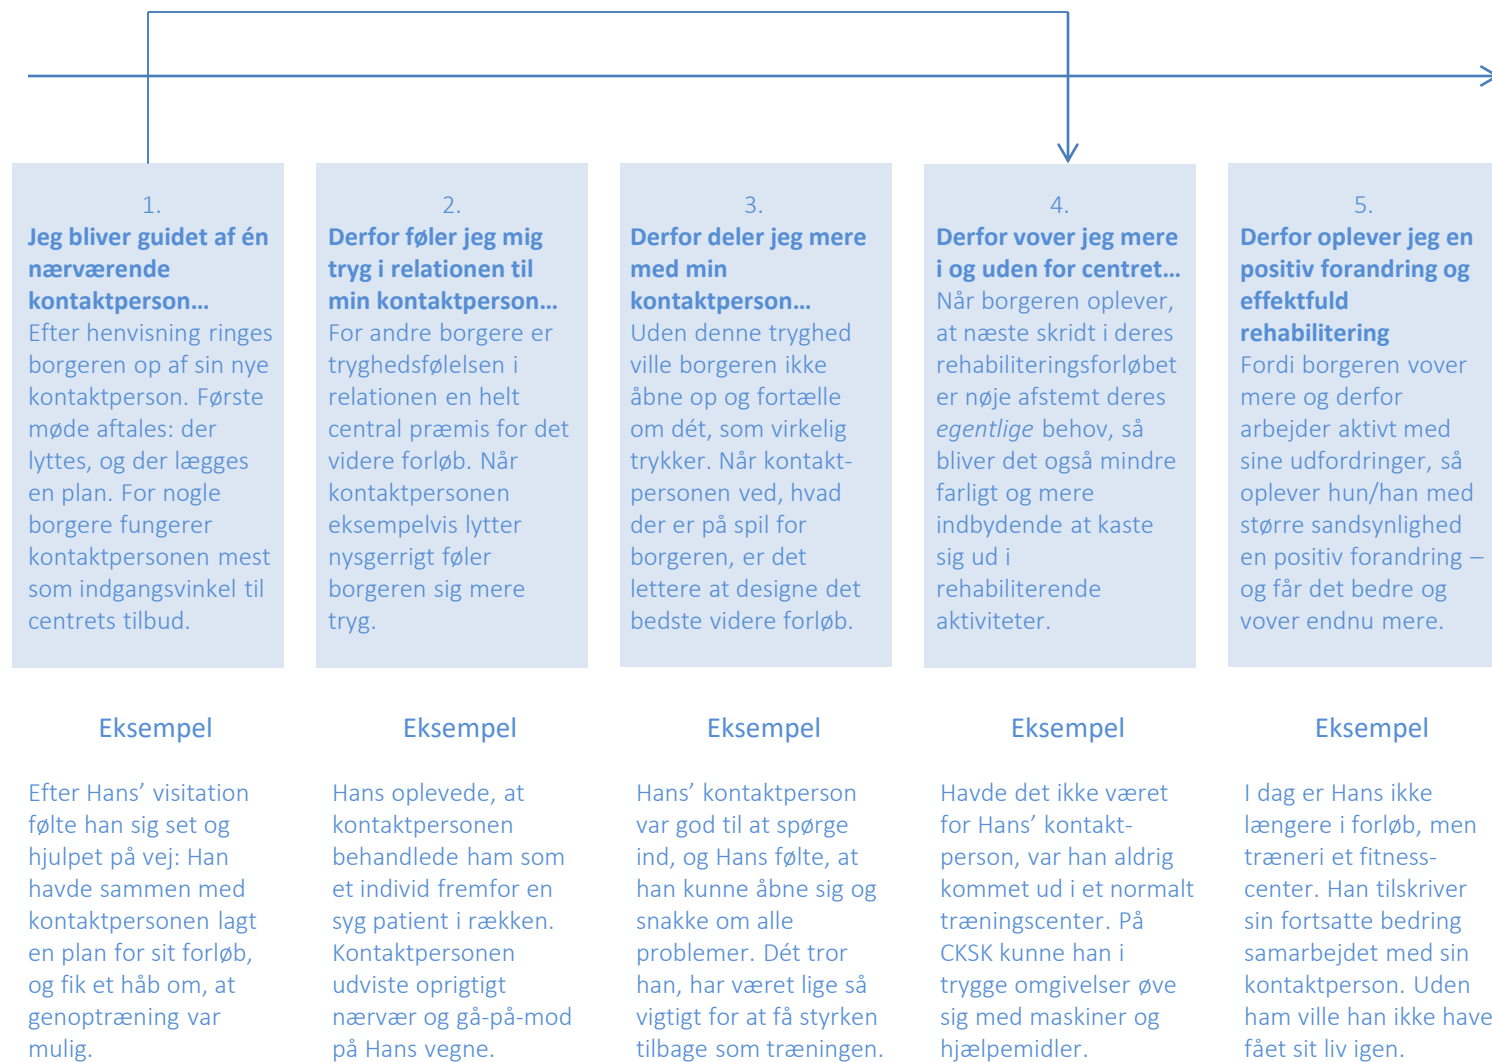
1.
**Jeg bliver guidet af én nærværende kontaktperson…**
Efter henvisning ringes borgeren op af sin nye kontaktperson. Første møde aftales: der lyttes, og der lægges en plan. For nogle borgere fungerer kontaktpersonen mest som indgangsvinkel til centrets tilbud.

2.
**Derfor føler jeg mig tryg i relationen til min kontaktperson…**
For andre borgere er tryghedsfølelsen i relationen en helt central præmis for det videre forløb. Når kontaktpersonen eksempelvis lytter nysgerrigt føler borgeren sig mere tryg.

3.
**Derfor deler jeg mere med min kontaktperson…**
Uden denne tryghed ville borgeren ikke åbne op og fortælle om dét, som virkelig trykker. Når kontaktpersonen ved, hvad der er på spil for borgeren, er det lettere at designe det bedste videre forløb.

4.
**Derfor vover jeg mere i og uden for centret…**
Når borgeren oplever, at næste skridt i deres rehabiliteringsforløbet er nøje afstemt deres *egentlige* behov, så bliver det også mindre farligt og mere indbydende at kaste sig ud i rehabiliterende aktiviteter.

5.
**Derfor oplever jeg en positiv forandring og effektfuld rehabilitering**
Fordi borgeren vover mere og derfor arbejder aktivt med sine udfordringer, så oplever hun/han med større sandsynlighed en positiv forandring – og får det bedre og vover endnu mere.

Eksempel

Efter Hans' visitation følte han sig set og hjulpet på vej: Han havde sammen med kontaktpersonen lagt en plan for sit forløb, og fik et håb om, at genoptræning var mulig.

Eksempel

Hans oplevede, at kontaktpersonen behandlede ham som et individ fremfor en syg patient i rækken. Kontaktpersonen udviste oprigtigt nærvær og gå-på-mod på Hans vegne.

Eksempel

Hans' kontaktperson var god til at spørge ind, og Hans følte, at han kunne åbne sig og snakke om alle problemer. Dét tror han, har været lige så vigtigt for at få styrken tilbage som træningen.

Eksempel

Havde det ikke været for Hans' kontaktperson, var han aldrig kommet ud i et normalt træningscenter. På CKSK kunne han i trygge omgivelser øve sig med maskiner og hjælpemidler.

Eksempel

I dag er Hans ikke længere i forløb, men træneri et fitnesscenter. Han tilskriver sin fortsatte bedring samarbejdet med sin kontaktperson. Uden ham ville han ikke have fået sit liv igen.